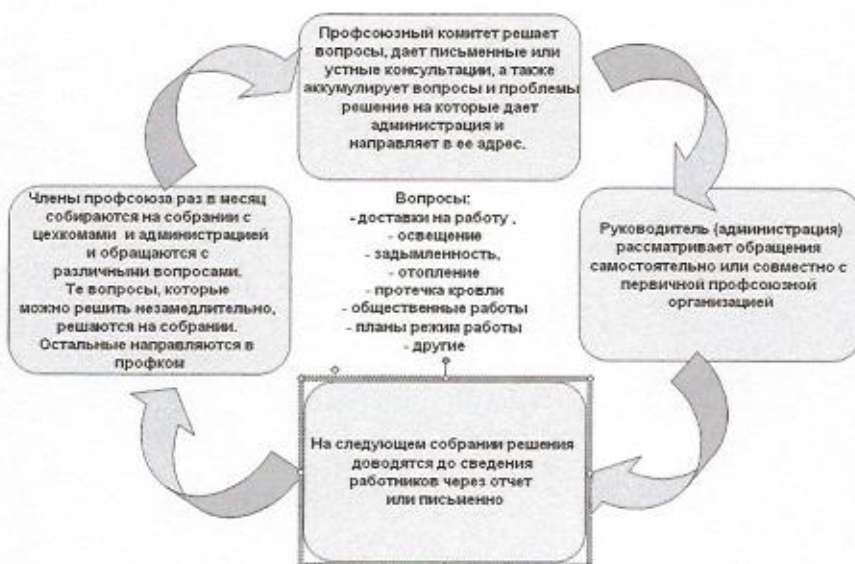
Профсоюзный комитет решает вопросы, дает письменные или устные консультации, а также аккумулирует вопросы и проблемы решение на которые дает администрация и направляет в ее адрес.

Члены профсоюза раз в месяц собираются на собрании с цехкомами и администрацией и обращаются с различными вопросами. Те вопросы, которые можно решить незамедлительно, решаются на собрании. Остальные направляются в профком

Вопросы:
- доставки на работу ,
- освещение
- задымленность,
- отопление
- протечка кровли
- общественные работы
- планы режим работы
- другие

Руководитель (администрация) рассматривает обращения самостоятельно или совместно с первичной профсоюзной организацией

На следующем собрании решения доводятся до сведения работников через отчет или письменно